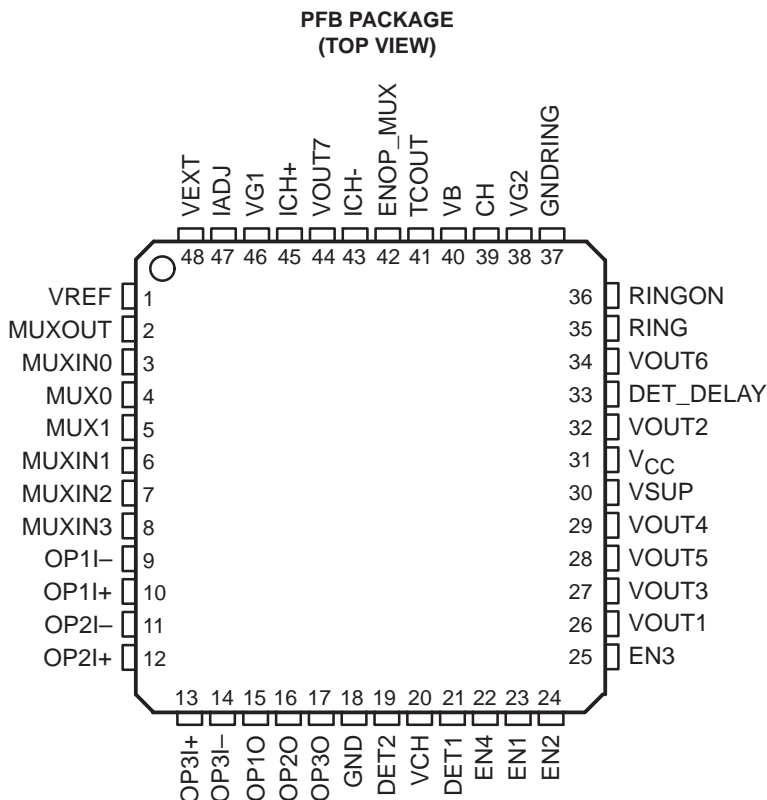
PFB PACKAGE
(TOP VIEW)

VEXT
IADJ
VG1
ICH+
VOUT7
ICH-
ENOP_MUX
TCOUT
VB
CH
VG2
GNDRING

48 47 46 45 44 43 42 41 40 39 38 37

VREF 1
MUXOUT 2
MUXIN0 3
MUX0 4
MUX1 5
MUXIN1 6
MUXIN2 7
MUXIN3 8
OP1I– 9
OP1I+ 10
OP2I– 11
OP2I+ 12

36 RINGON
35 RING
34 VOUT6
33 DET_DELAY
32 VOUT2
31 $V_{CC}$
30 VSUP
29 VOUT4
28 VOUT5
27 VOUT3
26 VOUT1
25 EN3

13 14 15 16 17 18 19 20 21 22 23 24

OP3I+
OP3I–
OP1O
OP2O
OP3O
GND
DET2
VCH
DET1
EN4
EN1
EN2